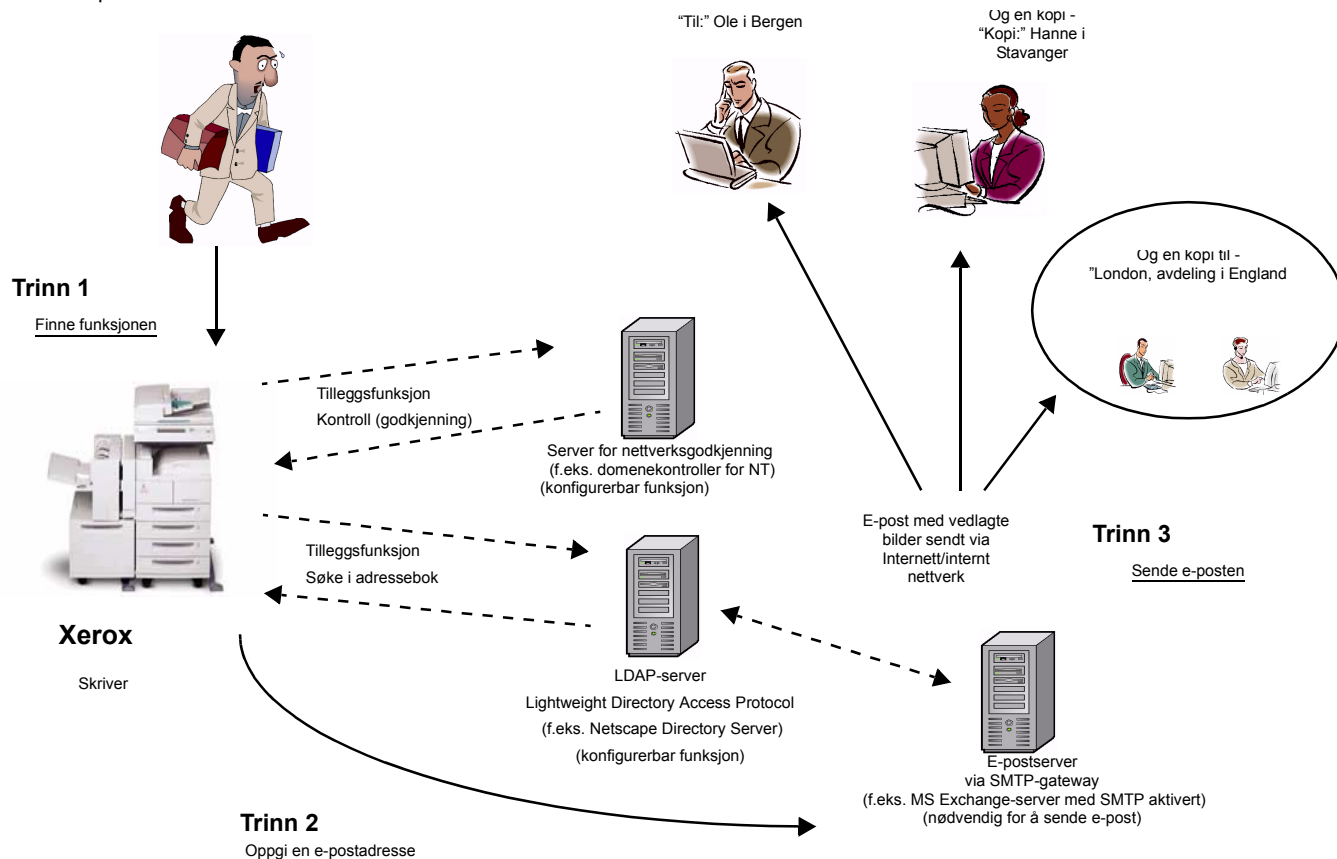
"Til:" Ole i Bergen

Og en kopi - "Kopi:" Hanne i Stavanger

Og en kopi til - "London, avdeling i England

Trinn 1

Finne funksjonen

Tilleggsfunksjon

Kontroll (godkjenning)

Server for nettverksgodkjenning (f.eks. domenekontroller for NT) (konfigurerbar funksjon)

E-post med vedlagte bilder sendt via Internett/internt nettverk

Trinn 3

Sende e-posten

Tilleggsfunksjon

Søke i adressebok

Xerox

Skriver

LDAP-server

Lightweight Directory Access Protocol

(f.eks. Netscape Directory Server)

(konfigurerbar funksjon)

E-postserver via SMTP-gateway (f.eks. MS Exchange-server med SMTP aktivert) (nødvendig for å sende e-post)

Trinn 2

Oppgi en e-postadresse